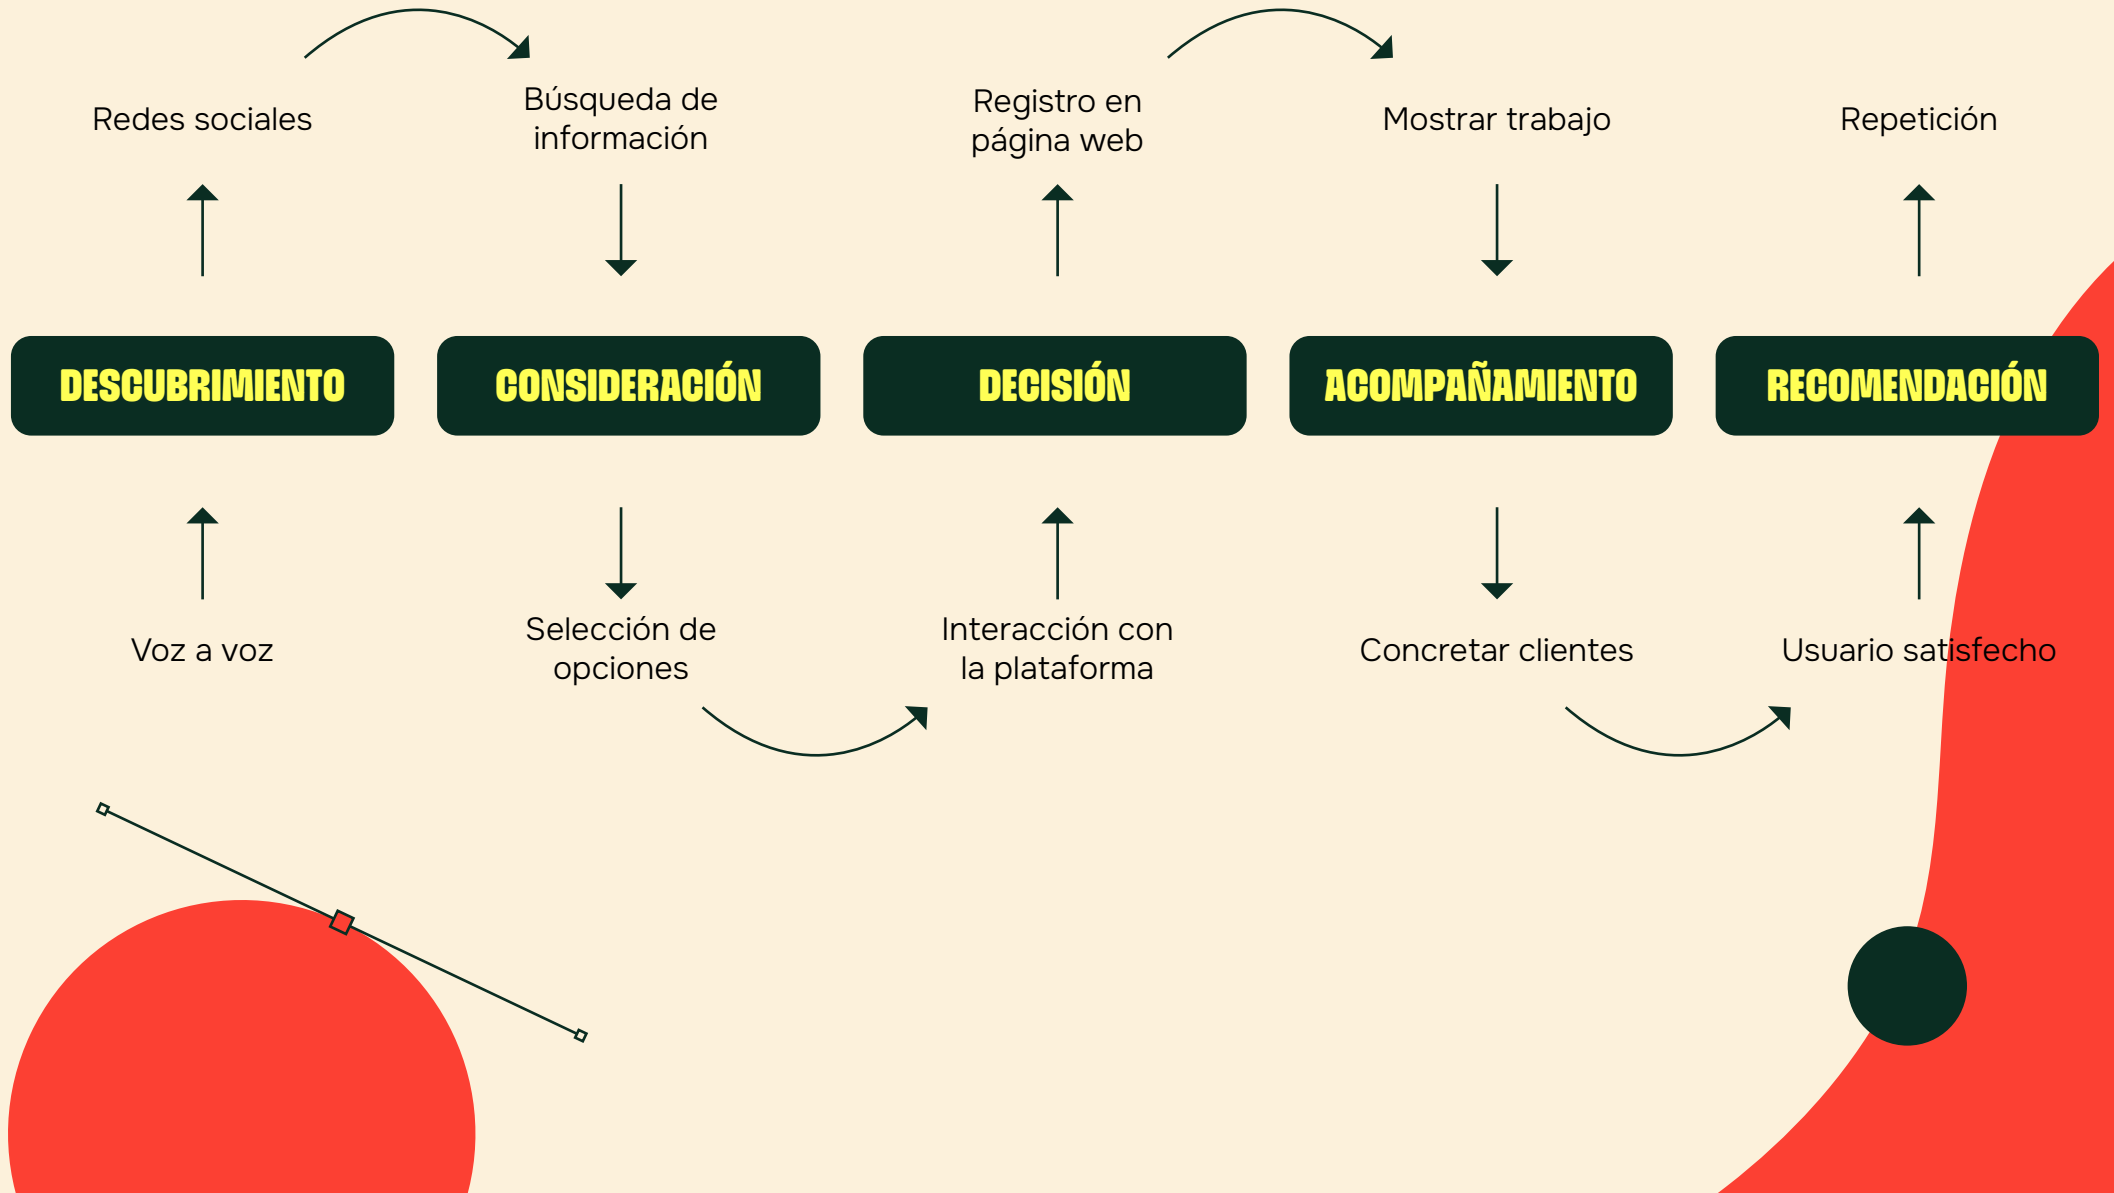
Redes sociales

Búsqueda de información

Registro en página web

Mostrar trabajo

Repetición

DESCUBRIMIENTO

CONSIDERACIÓN

DECISIÓN

ACOMPAÑAMIENTO

RECOMENDACIÓN

Voz a voz

Selección de opciones

Interacción con la plataforma

Concretar clientes

Usuario satisfecho